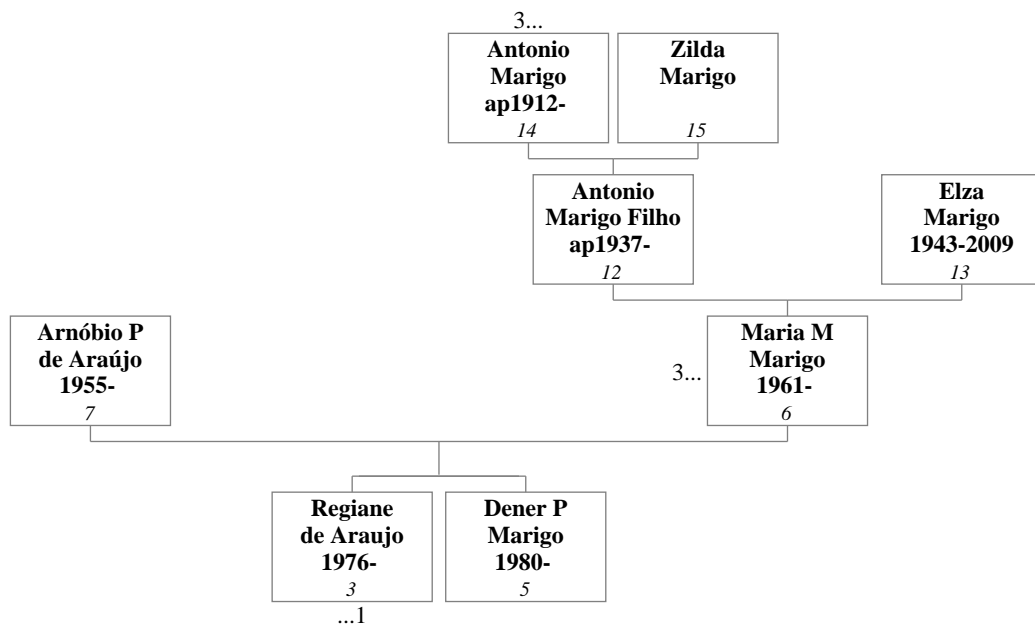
3...

**Antonio Marigo ap1912-**
*14*

**Zilda Marigo**
*15*

**Antonio Marigo Filho ap1937-**
*12*

**Elza Marigo 1943-2009**
*13*

**Arnóbio P de Araújo 1955-**
*7*

3...

**Maria M Marigo 1961-**
*6*

**Regiane de Araujo 1976-**
*3*

...1

**Dener P Marigo 1980-**
*5*